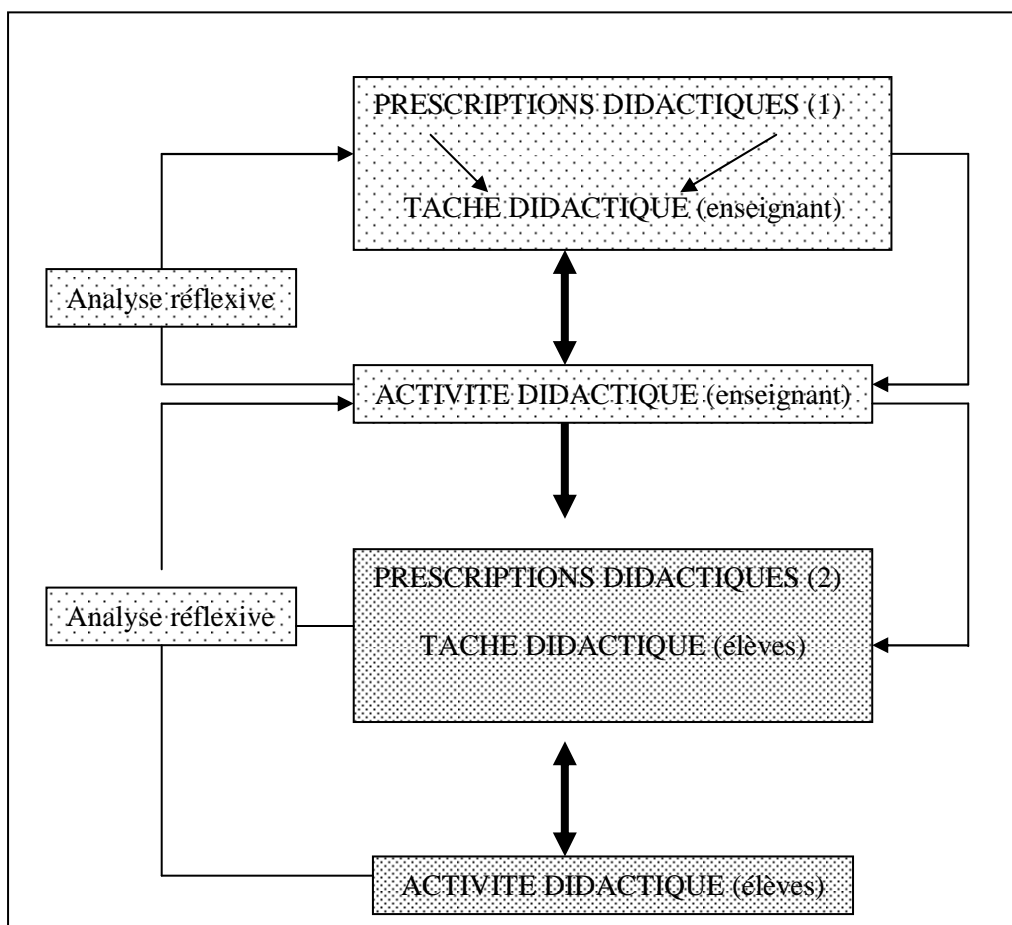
PRESCRIPTIONS DIDACTIQUES (1)

TACHE DIDACTIQUE (enseignant)

Analyse réflexive

ACTIVITE DIDACTIQUE (enseignant)

PRESCRIPTIONS DIDACTIQUES (2)

Analyse réflexive

TACHE DIDACTIQUE (élèves)

ACTIVITE DIDACTIQUE (élèves)